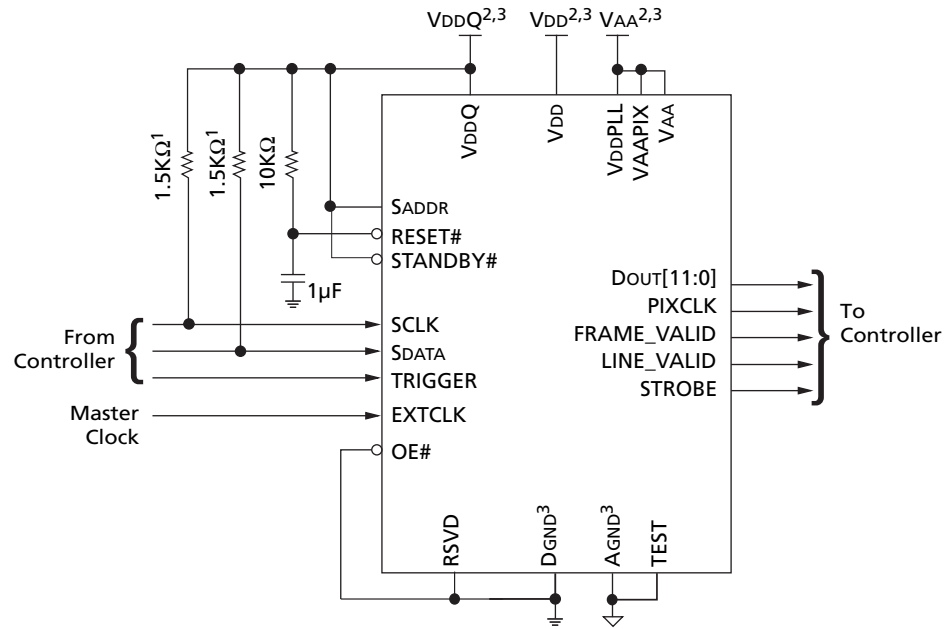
VDDQ$^{2,3}$ VDD$^{2,3}$ VAA$^{2,3}$

1.5KΩ$^1$ 1.5KΩ$^1$ 10KΩ

VDDQ VDD VDDPLL VAAPIX VAA

SADDR
RESET#
STANDBY#

1µF

From Controller

SCLK
SDATA
TRIGGER

Master Clock

EXTCLK
OE#

DOUT[11:0]
PIXCLK
FRAME_VALID
LINE_VALID
STROBE

To Controller

RSVD DGND$^3$ AGND$^3$ TEST